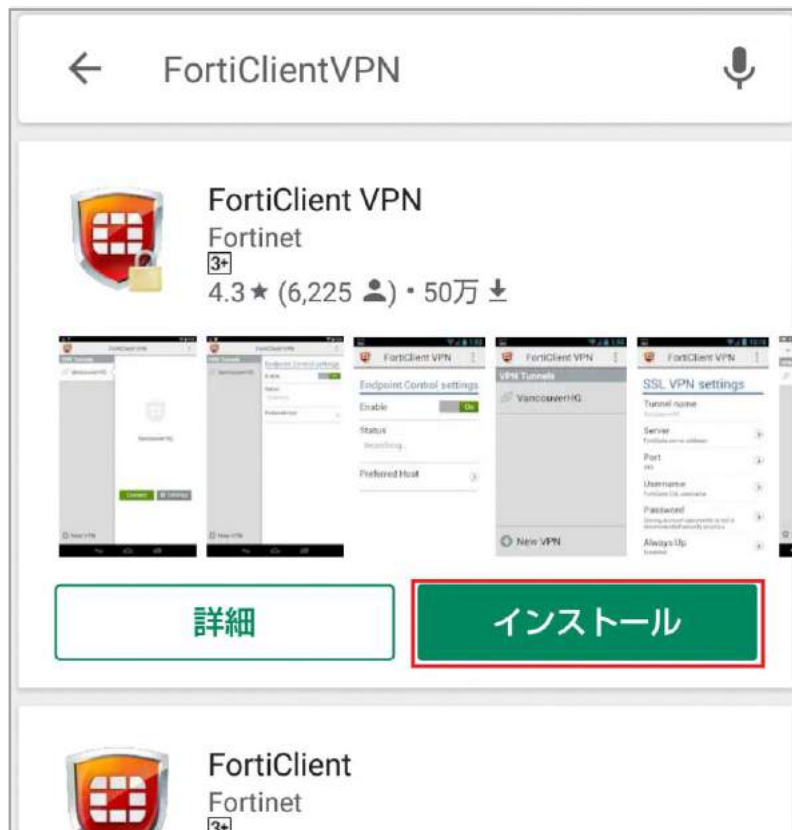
FortiClientVPN

FortiClient VPN
Fortinet
3+
4.3★ (6,225) · 50万

FortiClient VPN
Endpoint Control settings
Enable
On
Status
Searching...
Preferred Host

FortiClient VPN
VPN Tunnels
VancouverHQ
New VPN

FortiClient VPN
SSL VPN settings
Tunnel name
Server
Port
Username
Password
Always Up

詳細
インストール

FortiClient
Fortinet
3+